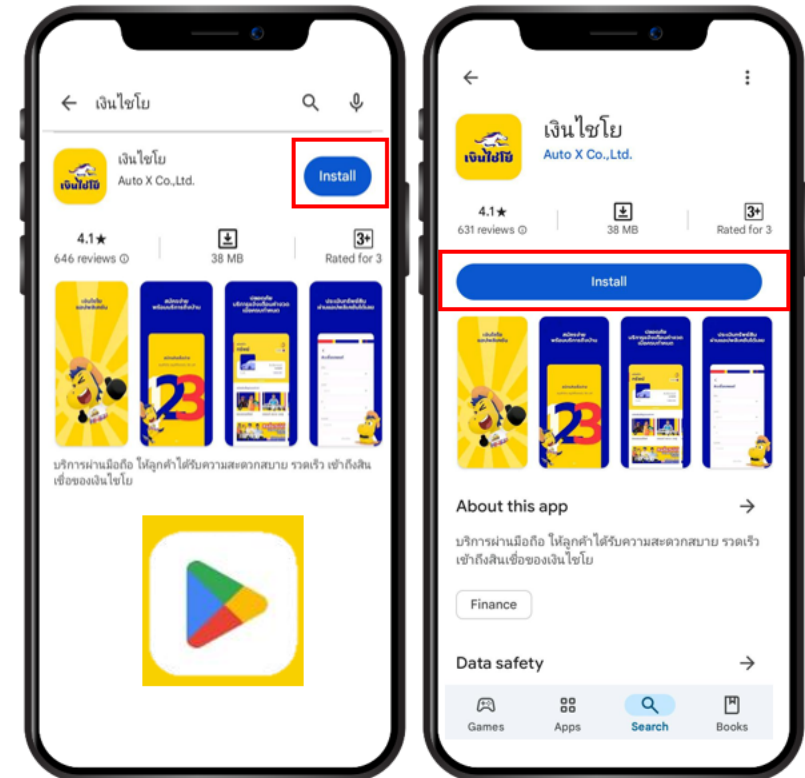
เงินไชโย

เงินไชโย
Auto X Co.,Ltd.

Install

4.1★
646 reviews

38 MB

3+
Rated for 3

บริการผ่านมือถือ ให้ลูกค้าได้รับความสะดวกสบาย รวดเร็ว เข้าถึงสินเชื่อของเงินไชโย

เงินไชโย
เงินไชโย
Auto X Co.,Ltd.

4.1★
631 reviews

38 MB

3+
Rated for 3

Install

About this app

บริการผ่านมือถือ ให้ลูกค้าได้รับความสะดวกสบาย รวดเร็ว เข้าถึงสินเชื่อของเงินไชโย

Finance

Data safety

Games
Apps
Search
Books